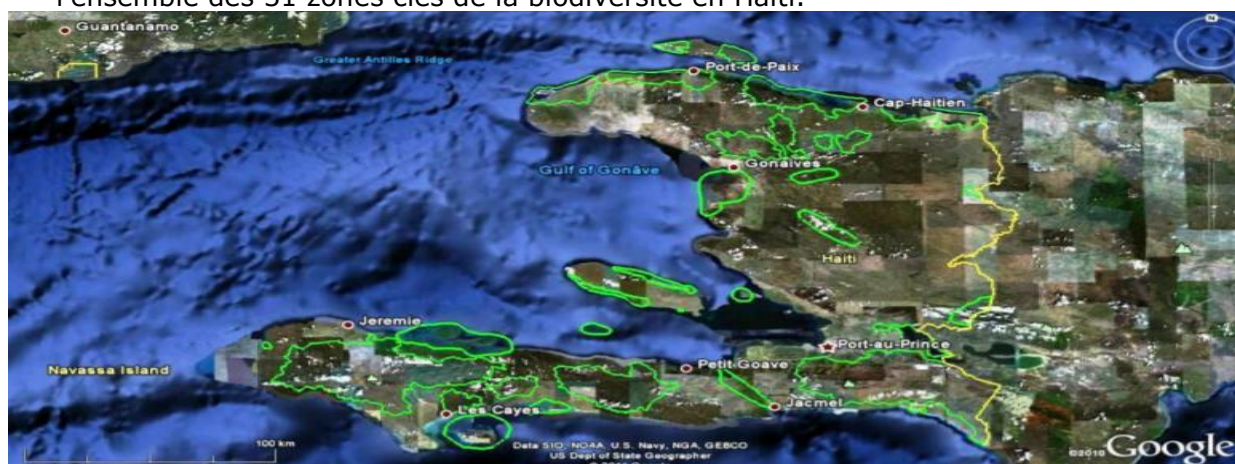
l'ensemble des 31 zones clés de la biodiversité en Haïti.

Guantanamo
Greater Antilles Ridge
Port-de-Paix
Cap-Haitien
Gulf of Gonâve
Gonaïves
Haiti
Jeremie
Navassa Island
Port-au-Prince
Petit Goave
Les Cayes
Jacmel
100 km
Data SIO, NOAA, U.S. Navy, NGA, GEBCO
US Dept of State Geographer
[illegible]
©2010
Google
N